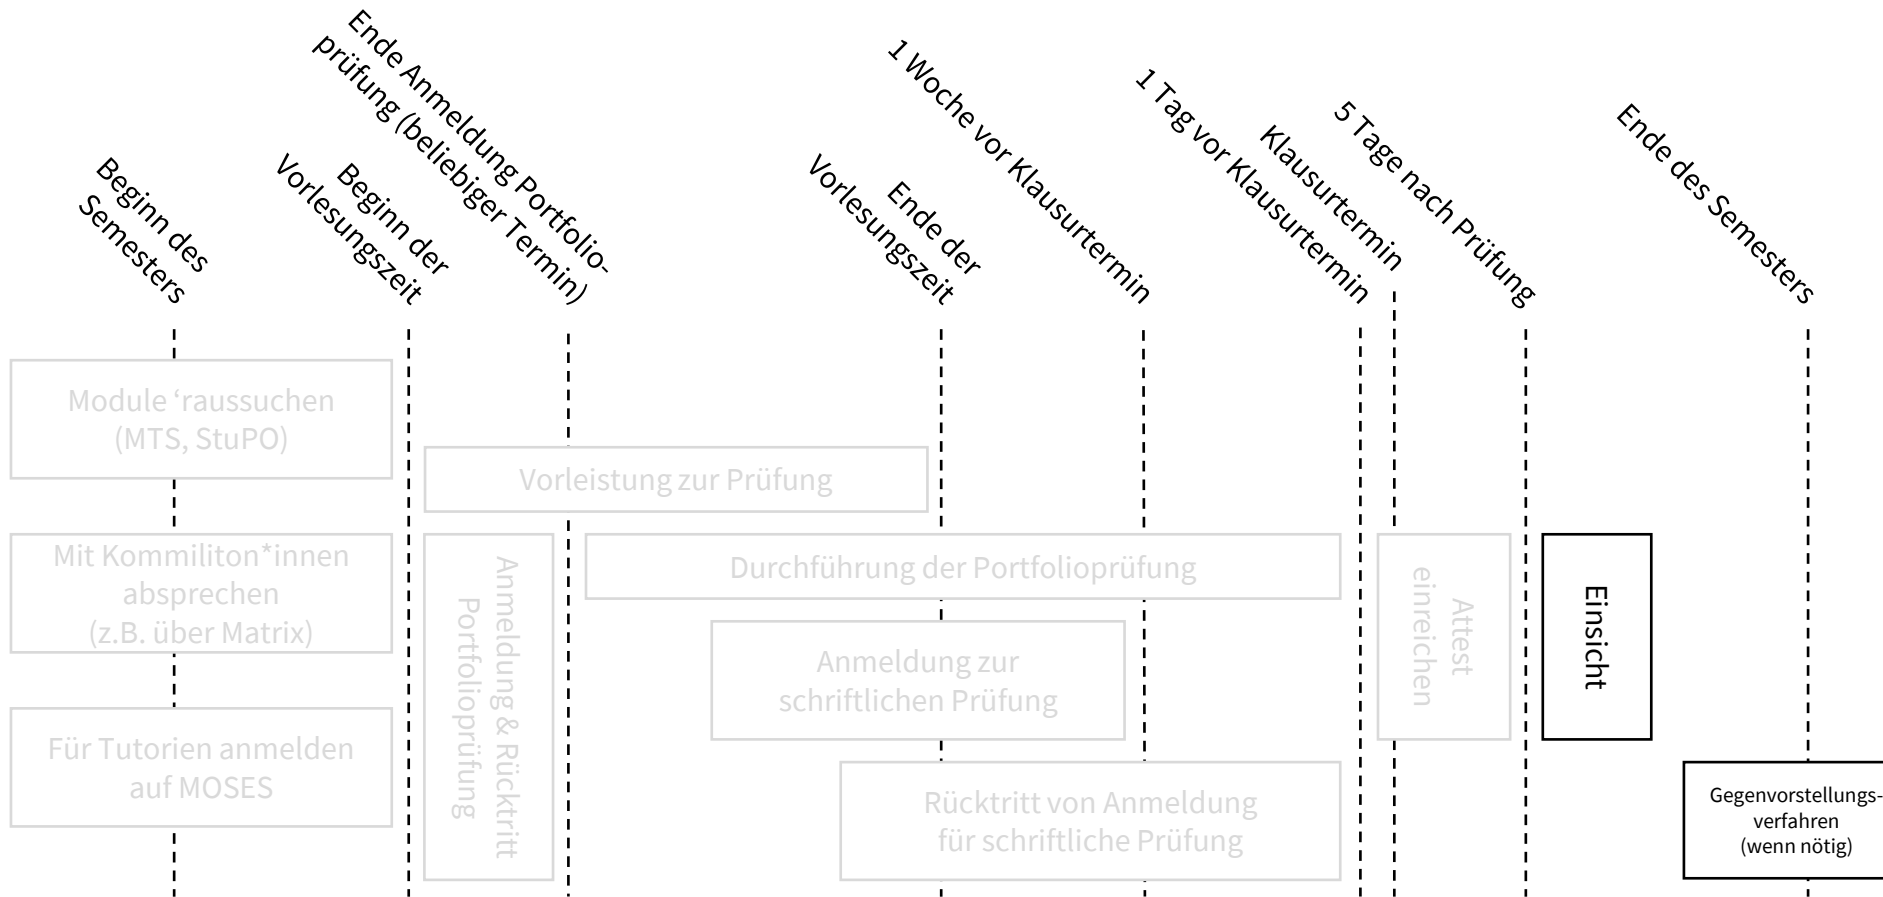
Beginn des Semesters

Beginn der Vorlesungszeit

Ende Anmeldung Portfolioprüfung (beliebiger Termin)

Ende der Vorlesungszeit

1 Woche vor Klausurtermin

1 Tag vor Klausurtermin

Klausurtermin

5 Tage nach Prüfung

Ende des Semesters

Module 'raussuchen (MTS, StuPO)

Vorleistung zur Prüfung

Mit Kommiliton*innen absprechen (z.B. über Matrix)

Anmeldung & Rücktritt Portfolioprüfung

Durchführung der Portfolioprüfung

Attest einreichen

Einsicht

Anmeldung zur schriftlichen Prüfung

Für Tutorien anmelden auf MOSES

Rücktritt von Anmeldung für schriftliche Prüfung

Gegenvorstellungsverfahren (wenn nötig)